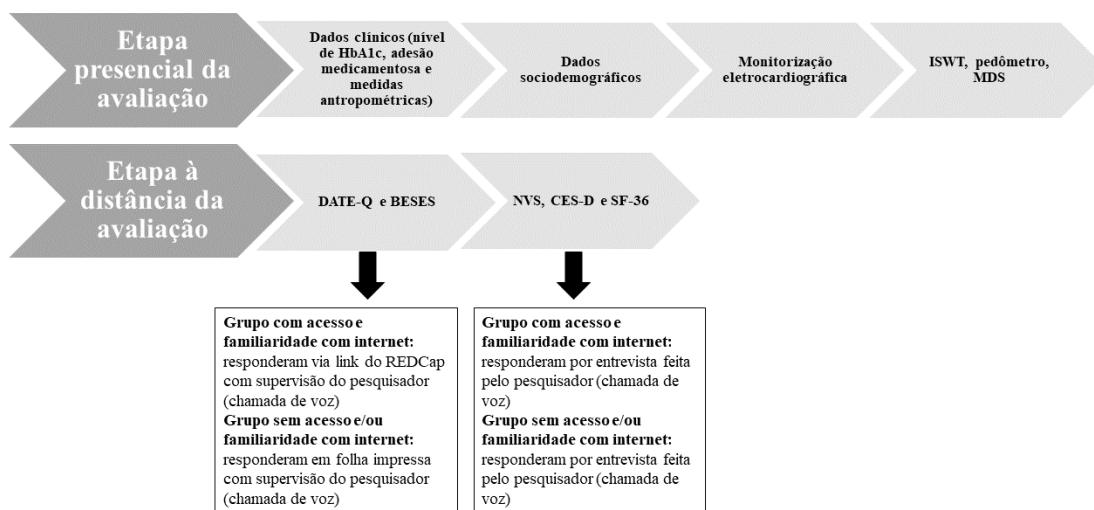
Etapa presencial da avaliação

Dados clínicos (nível de HbA1c, adesão medicamentosa e medidas antropométricas)

Dados sociodemográficos

Monitorização eletrocardiográfica

ISWT, pedômetro, MDS

Etapa à distância da avaliação

DATE-Q e BESES

NVS, CES-D e SF-36

**Grupo com acesso e familiaridade com internet:** responderam via link do REDCap com supervisão do pesquisador (chamada de voz)
**Grupo sem acesso e/ou familiaridade com internet:** responderam em folha impressa com supervisão do pesquisador (chamada de voz)

**Grupo com acesso e familiaridade com internet:** responderam por entrevista feita pelo pesquisador (chamada de voz)
**Grupo sem acesso e/ou familiaridade com internet:** responderam por entrevista feita pelo pesquisador (chamada de voz)